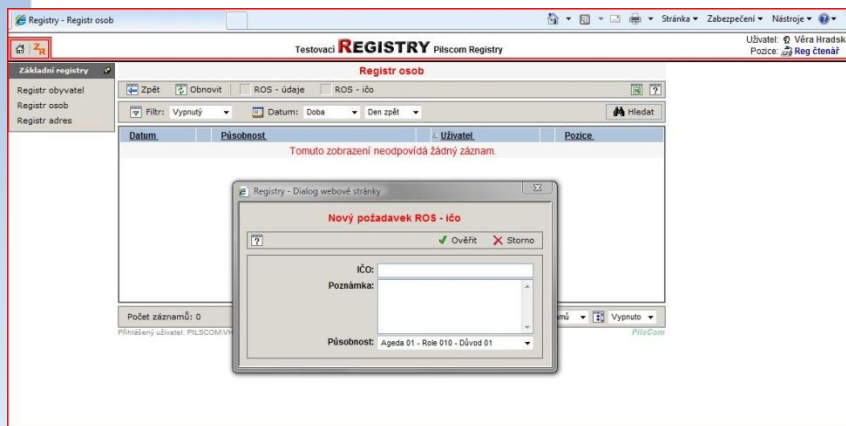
Registry - Registr osob

Stránka ▾ Zabezpečení ▾ Nástroje ▾

Uživatel: Věra Hradsk
Pozice: Reg čtenář

Testovací REGISTRY Pilscom Registry

Základní registry

Registr obyvatel
Registr osob
Registr adres

Registr osob

Zpět Obnovit ROS - údaje ROS - ičo

Filtr: Vypnutý Datum: Doba Den zpět Hledat

| Datum | Působnost | Uživatel | Pozice |
|---|---|---|---|
| Tomuto zobrazení neodpovídá žádný záznam. | | | |

Počet záznamů: 0
Přihlášený uživatel: PILSCOM\V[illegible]

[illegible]mů Vypnuto

PilsCom

Registry - Dialog webové stránky

Nový požadavek ROS - ičo

Ověřit Storno

IČO:
Poznámka:
Působnost: Ageda 01 - Role 010 - Důvod 01